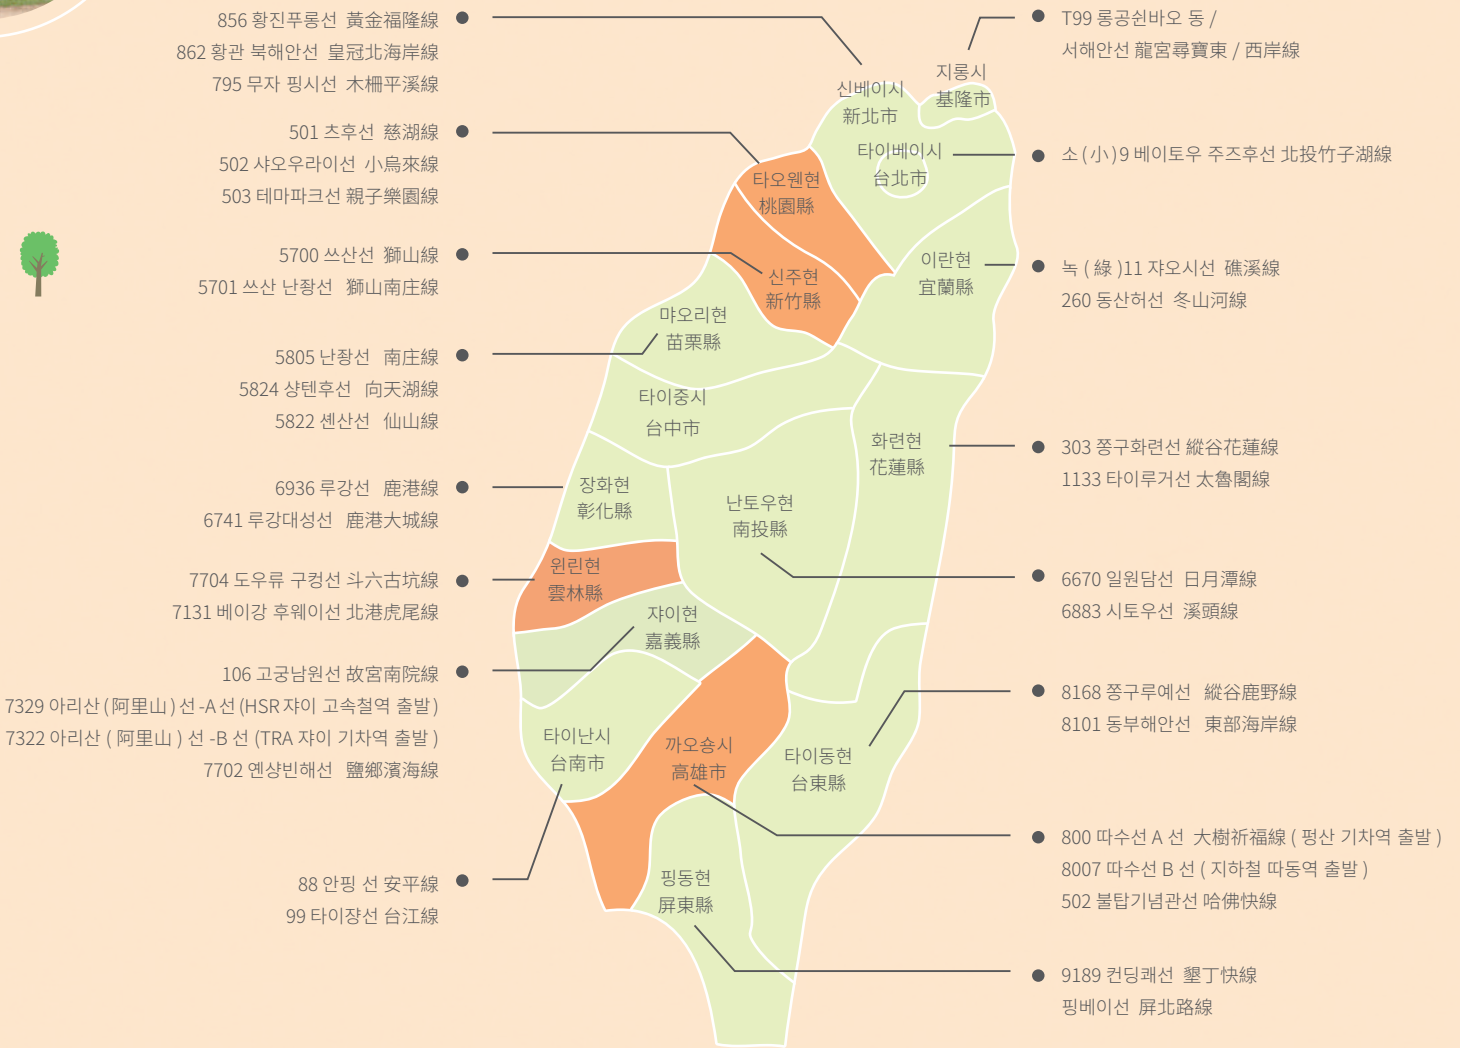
856 황진푸롱선 黃金福隆線
862 황관 북해안선 皇冠北海岸線
795 무자 핑시선 木柵平溪線

501 츠후선 慈湖線
502 샤오우라이선 小烏來線
503 테마파크선 親子樂園線

5700 쓰산선 獅山線
5701 쓰산 난좡선 獅山南庄線

5805 난좡선 南庄線
5824 샹톈후선 向天湖線
5822 셴산선 仙山線

6936 루강선 鹿港線
6741 루강대성선 鹿港大城線

7704 도우류 구컹선 斗六古坑線
7131 베이강 후웨이선 北港虎尾線

106 고궁남원선 故宮南院線
7329 아리산 (阿里山) 선 -A 선 (HSR 쟈이 고속철역 출발)
7322 아리산 ( 阿里山 ) 선 -B 선 (TRA 쟈이 기차역 출발 )
7702 옌샹빈해선 鹽鄉濱海線

88 안핑 선 安平線
99 타이쟝선 台江線

T99 룽공쉰바오 동 /
서해안선 龍宮尋寶東 / 西岸線

소 (小) 9 베이토우 주즈후선 北投竹子湖線

녹 ( 綠 )11 쟈오시선 礁溪線
260 동산허선 冬山河線

303 쭝구화련선 縱谷花蓮線
1133 타이루거선 太魯閣線

6670 일원담선 日月潭線
6883 시토우선 溪頭線

8168 쭝구루예선 縱谷鹿野線
8101 동부해안선 東部海岸線

800 따수선 A 선 大樹祈福線 ( 펑산 기차역 출발 )
8007 따수선 B 선 ( 지하철 따동역 출발 )
502 불탑기념관선 哈佛快線

9189 컨딩쾌선 墾丁快線
핑베이선 屏北路線

신베이시 新北市
지룽시 基隆市
타이베이시 台北市
타오웬현 桃園縣
신주현 新竹縣
이란현 宜蘭縣
먀오리현 苗栗縣
타이중시 台中市
화련현 花蓮縣
장화현 彰化縣
난토우현 南投縣
윈린현 雲林縣
쟈이현 嘉義縣
타이난시 台南市
까오송시 高雄市
타이동현 台東縣
핑동현 屏東縣